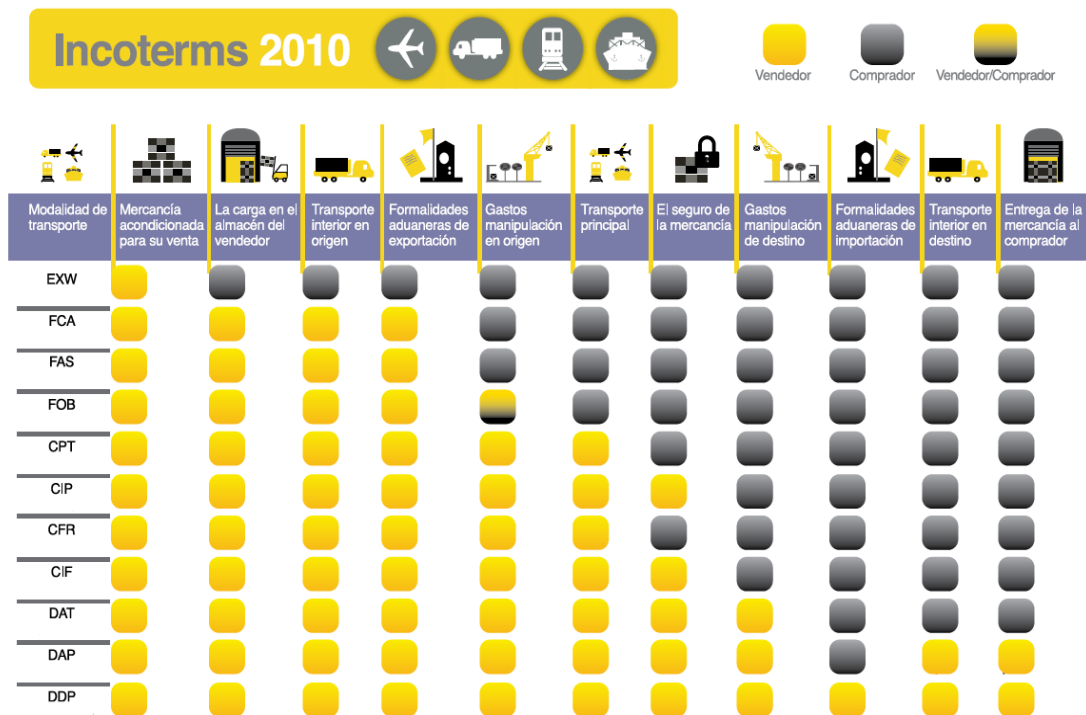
Incoterms 2010

Vendedor
Comprador
Vendedor/Comprador

| Modalidad de transporte | Mercancía acondicionada para su venta | La carga en el almacén del vendedor | Transporte interior en origen | Formalidades aduaneras de exportación | Gastos manipulación en origen | Transporte principal | El seguro de la mercancía | Gastos manipulación de destino | Formalidades aduaneras de importación | Transporte interior en destino | Entrega de la mercancía al comprador |
|---|---|---|---|---|---|---|---|---|---|---|---|
| EXW | | | | | | | | | | | |
| FCA | | | | | | | | | | | |
| FAS | | | | | | | | | | | |
| FOB | | | | | | | | | | | |
| CPT | | | | | | | | | | | |
| CIP | | | | | | | | | | | |
| CFR | | | | | | | | | | | |
| CIF | | | | | | | | | | | |
| DAT | | | | | | | | | | | |
| DAP | | | | | | | | | | | |
| DDP | | | | | | | | | | | |